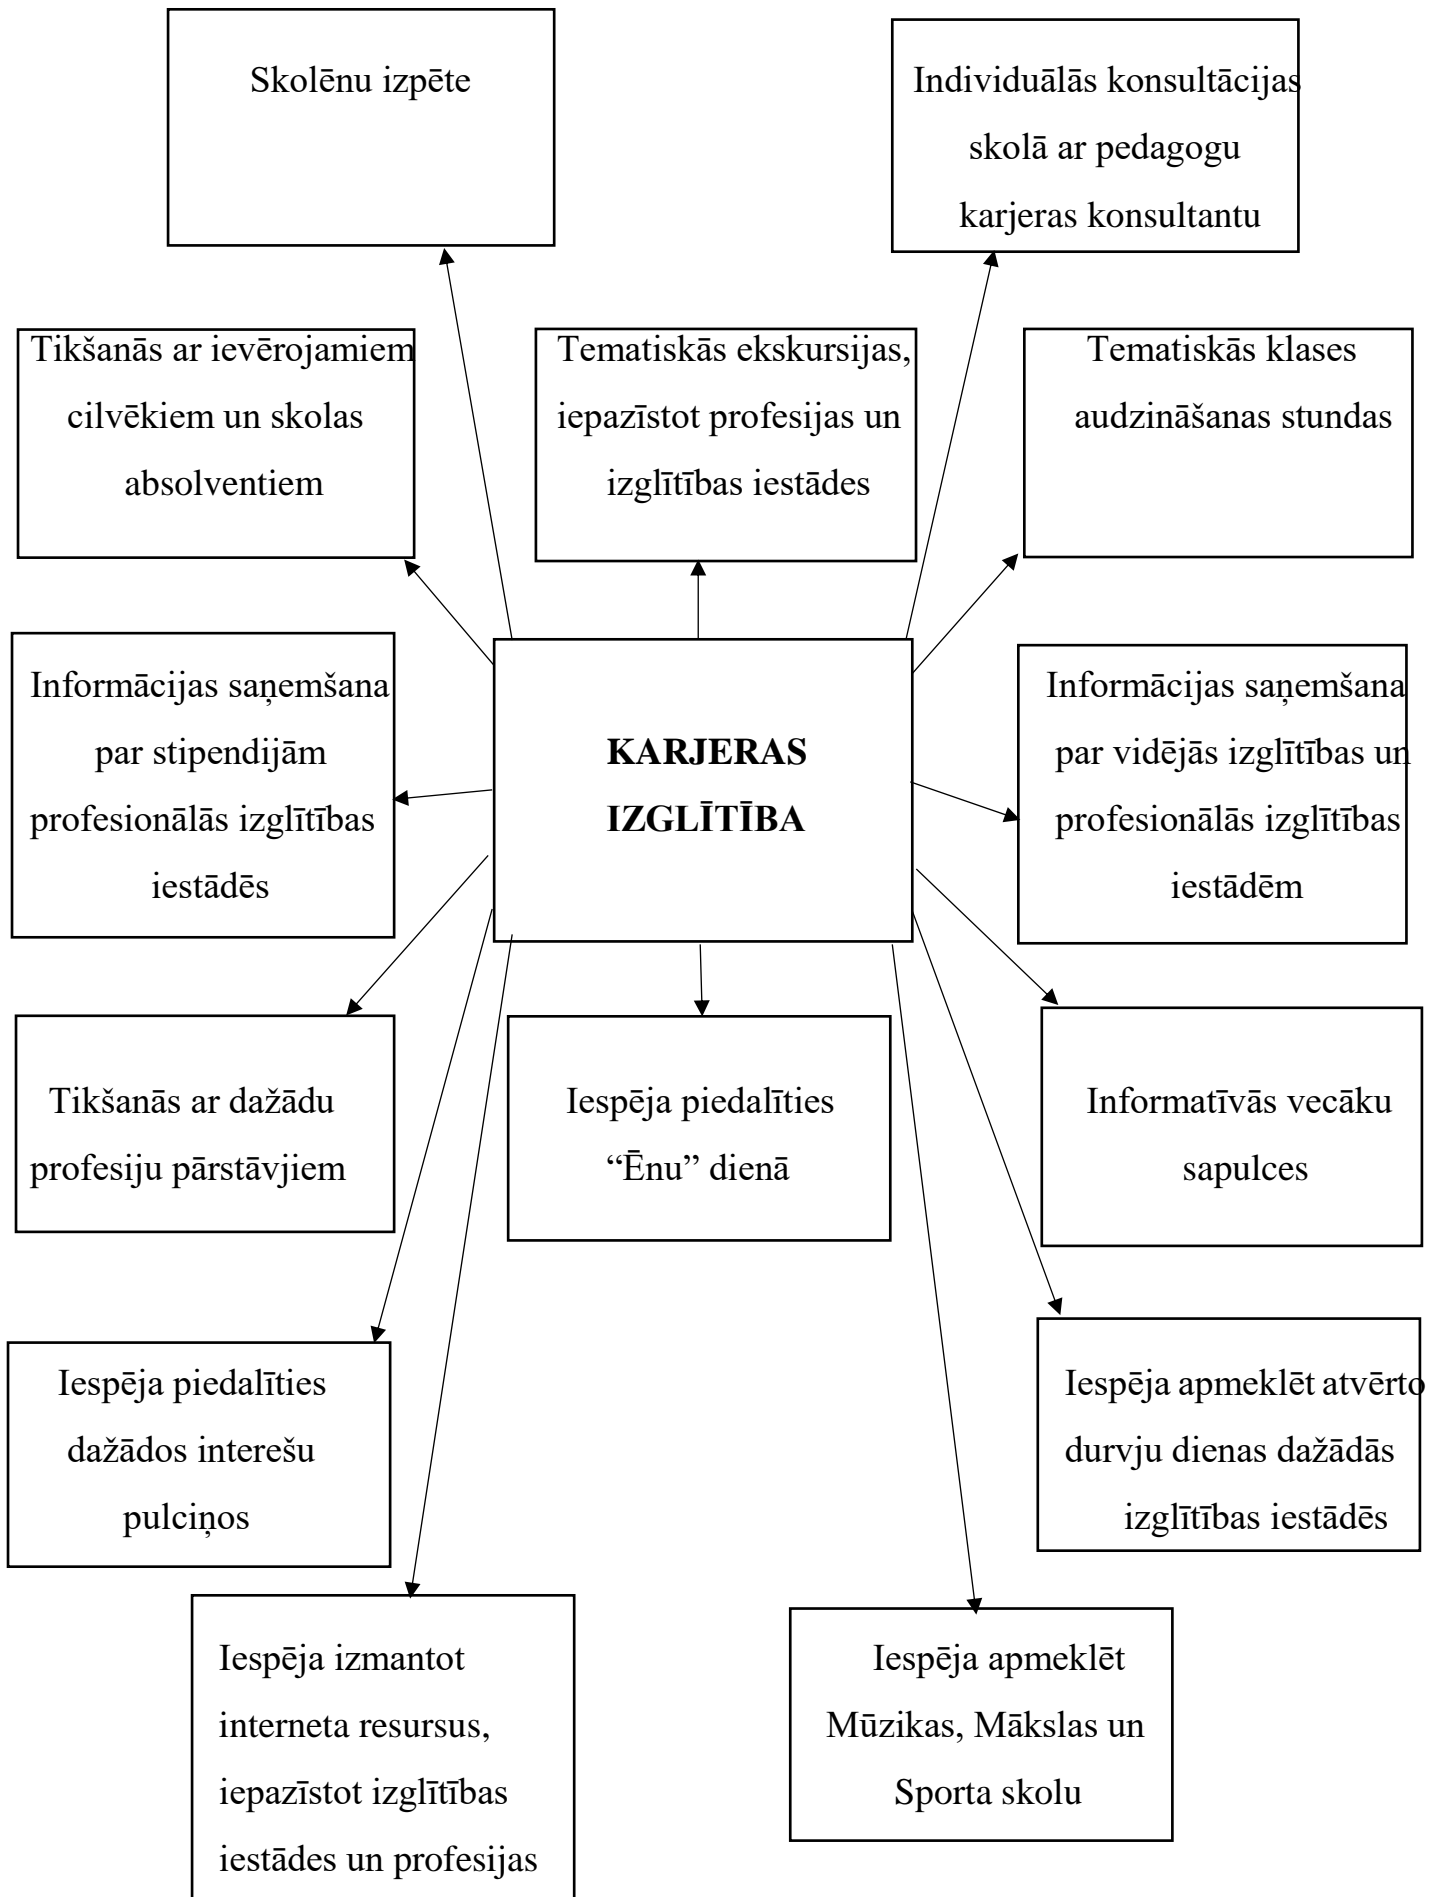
Skolēnu izpēte

Individuālās konsultācijas skolā ar pedagogu karjeras konsultantu

Tikšanās ar ievērojamiem cilvēkiem un skolas absolventiem

Tematiskās ekskursijas, iepazīstot profesijas un izglītības iestādes

Tematiskās klases audzināšanas stundas

Informācijas saņemšana par stipendijām profesionālās izglītības iestādēs

**KARJERAS IZGLĪTĪBA**

Informācijas saņemšana par vidējās izglītības un profesionālās izglītības iestādēm

Tikšanās ar dažādu profesiju pārstāvjiem

Iespēja piedalīties "Ēnu" dienā

Informatīvās vecāku sapulces

Iespēja piedalīties dažādos interešu pulciņos

Iespēja apmeklēt atvērto durvju dienas dažādās izglītības iestādēs

Iespēja izmantot interneta resursus, iepazīstot izglītības iestādes un profesijas

Iespēja apmeklēt Mūzikas, Mākslas un Sporta skolu